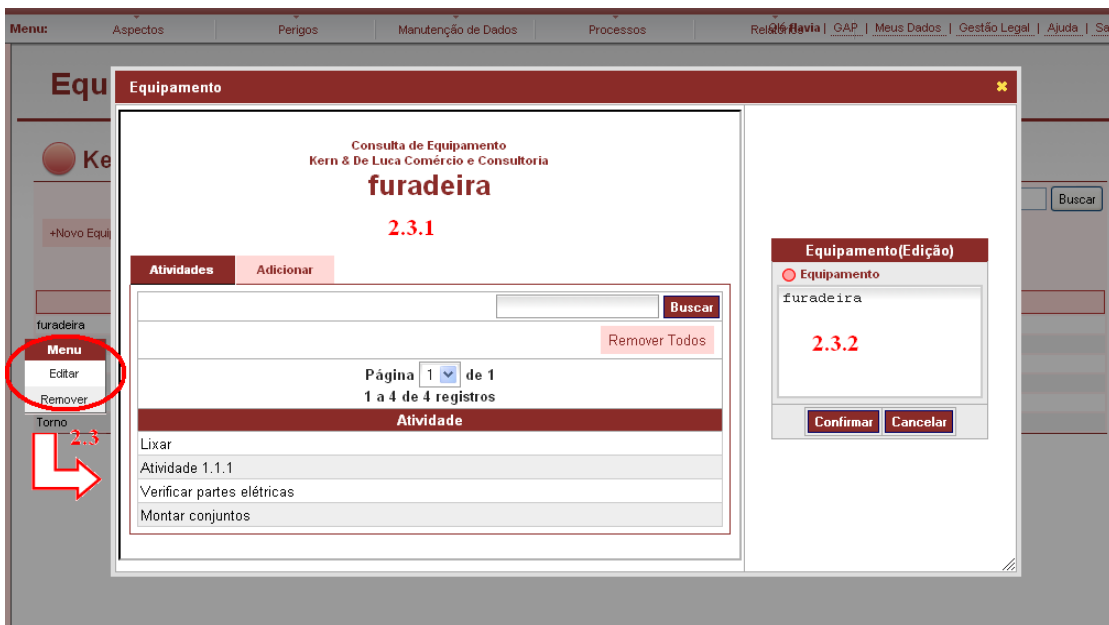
Menu: Aspectos Perigos Manutenção de Dados Processos Relatórios

Olá flavia | GAP | Meus Dados | Gestão Legal | Ajuda | Sa

Equ

Ke

+Novo Equi

Buscar

furadeira

Menu

Editar

Remover

Torno

2.3

Equipamento

Consulta de Equipamento
Kern & De Luca Comércio e Consultoria

furadeira

2.3.1

Atividades | Adicionar

Buscar

Remover Todos

Página 1 de 1
1 a 4 de 4 registros

| Atividade |
|---|
| Lixar |
| Atividade 1.1.1 |
| Verificar partes elétricas |
| Montar conjuntos |

Equipamento(Edição)

Equipamento

furadeira

2.3.2

Confirmar Cancelar